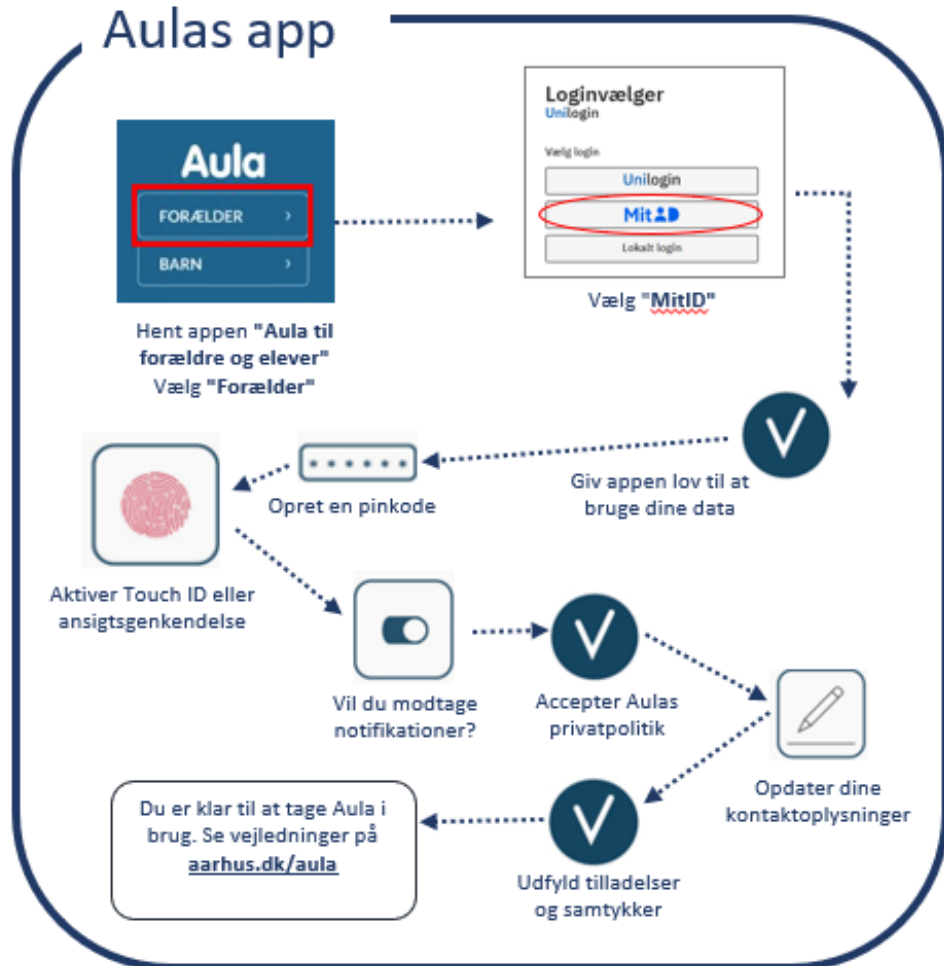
Aulas app

Aula
FORÆLDER ›
BARN ›

Hent appen "Aula til forældre og elever" Vælg "Forælder"

Loginvælger
Unilogin
Vælg login
Unilogin
MitID
Lokalt login

Vælg "MitID"

Giv appen lov til at bruge dine data

Opret en pinkode

Aktiver Touch ID eller ansigtsgenkendelse

Vil du modtage notifikationer?

Accepter Aulas privatpolitik

Opdater dine kontaktoplysninger

Udfyld tilladelser og samtykker

Du er klar til at tage Aula i brug. Se vejledninger på aarhus.dk/aula